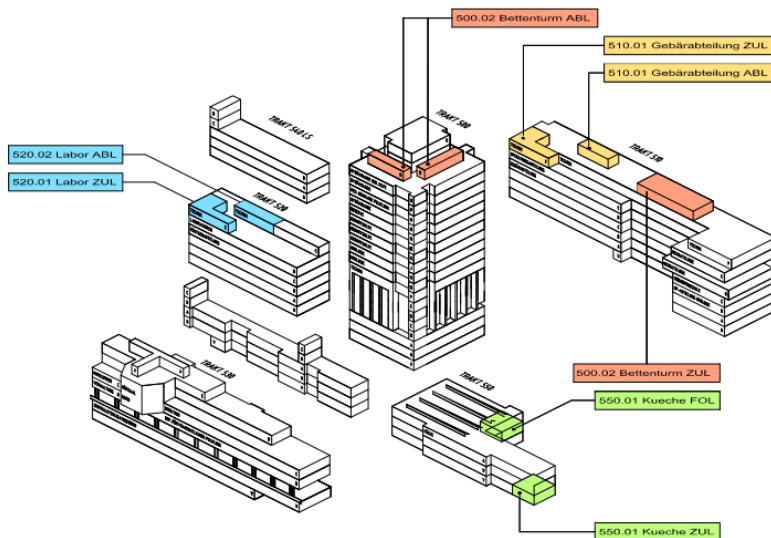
500.02 Bettenturm ABL

510.01 Gebärabteilung ZUL

510.01 Gebärabteilung ABL

520.02 Labor ABL

520.01 Labor ZUL

TRAKT 540 LS

TRAKT 500

TRAKT 520

TRAKT 510

TRAKT 530

TRAKT 550

500.02 Bettenturm ZUL

550.01 Kueche FOL

550.01 Kueche ZUL